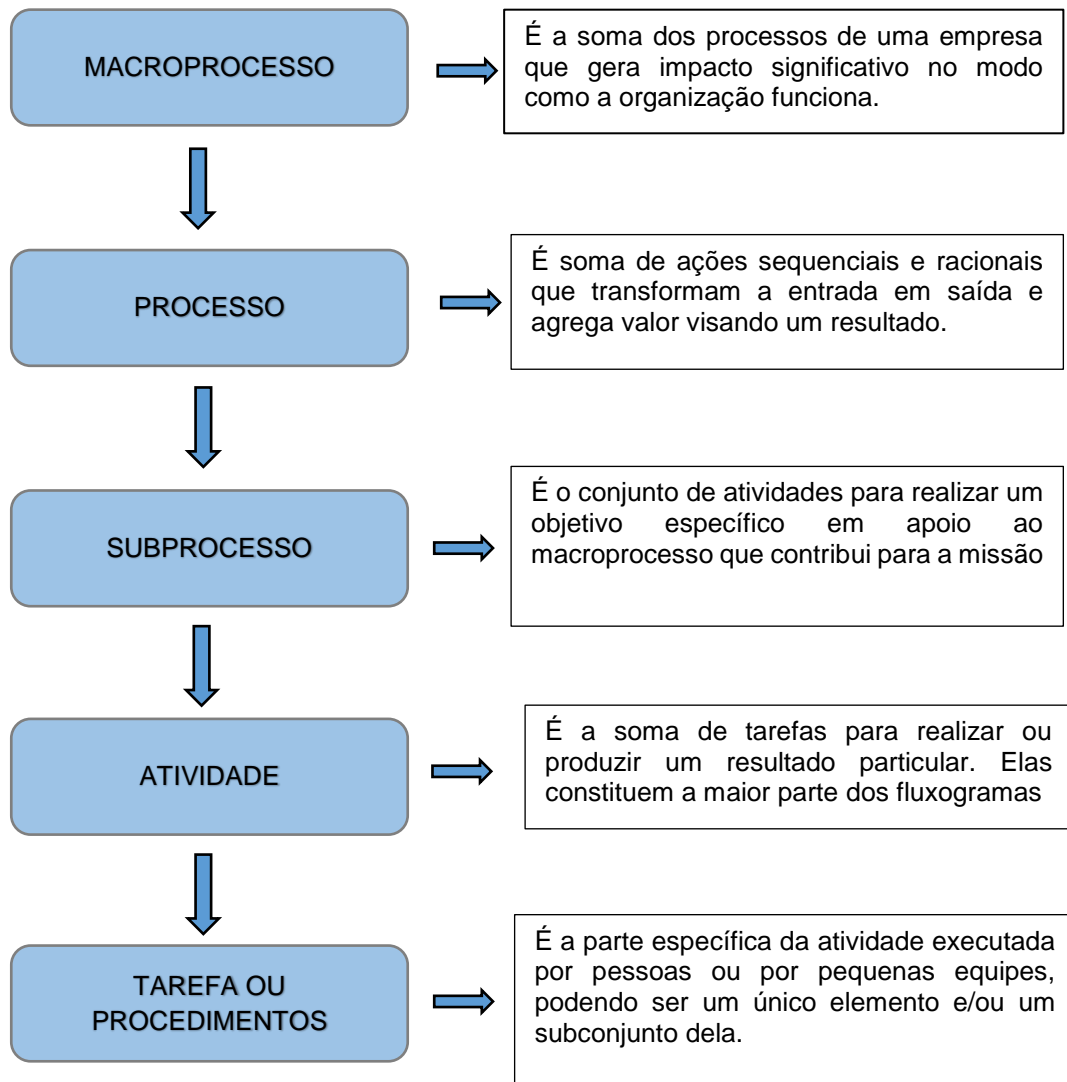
MACROPROCESSO

É a soma dos processos de uma empresa que gera impacto significativo no modo como a organização funciona.

PROCESSO

É soma de ações sequenciais e racionais que transformam a entrada em saída e agrega valor visando um resultado.

SUBPROCESSO

É o conjunto de atividades para realizar um objetivo específico em apoio ao macroprocesso que contribui para a missão

ATIVIDADE

É a soma de tarefas para realizar ou produzir um resultado particular. Elas constituem a maior parte dos fluxogramas

TAREFA OU PROCEDIMENTOS

É a parte específica da atividade executada por pessoas ou por pequenas equipes, podendo ser um único elemento e/ou um subconjunto dela.